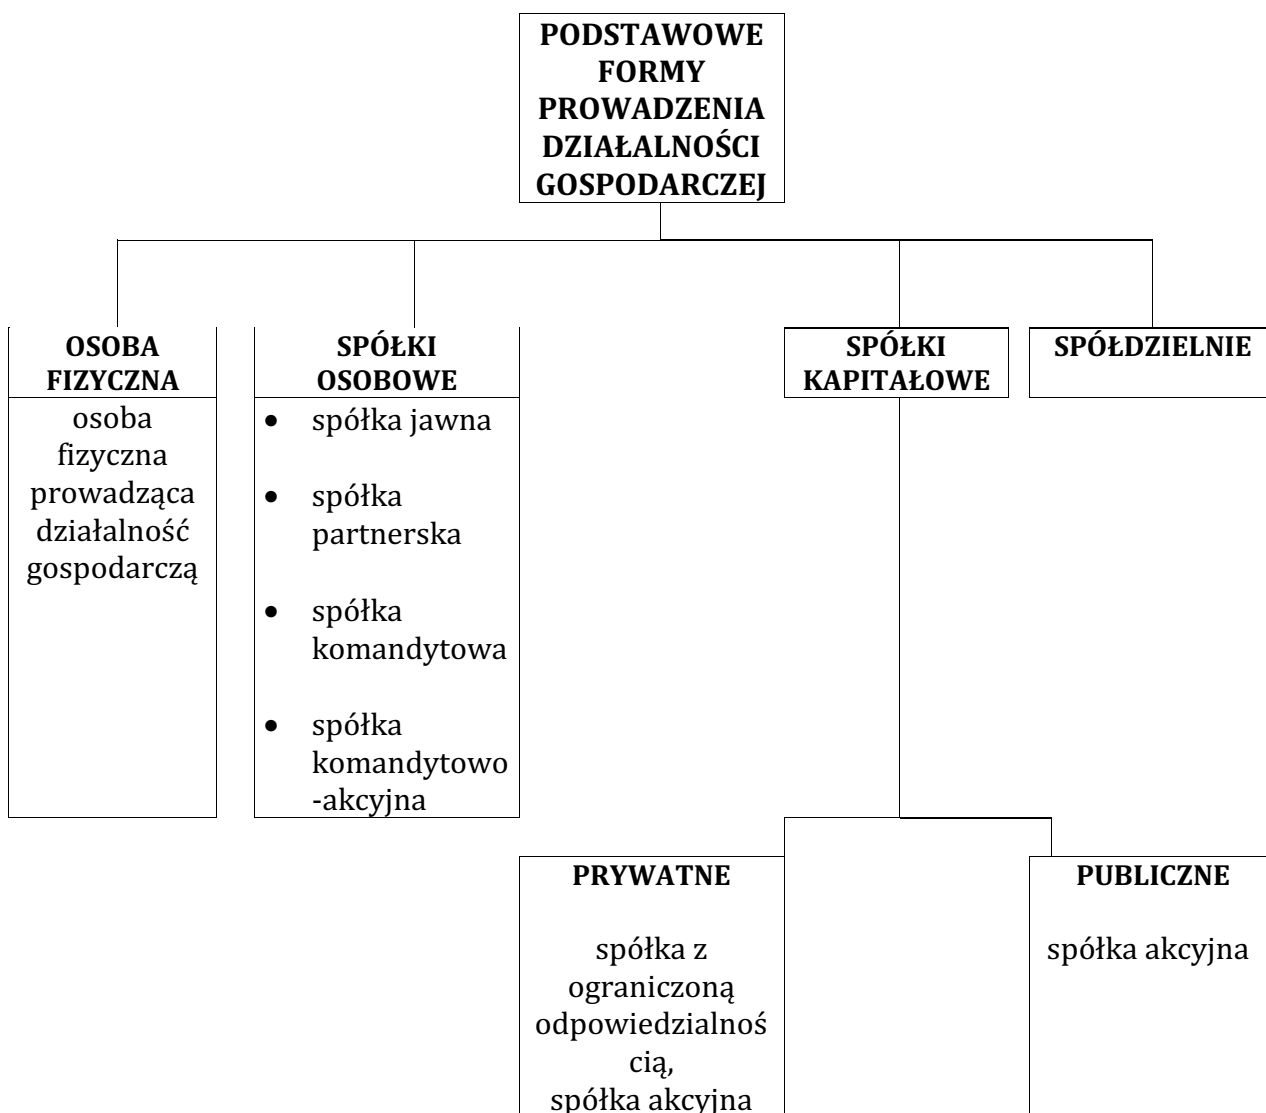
PODSTAWOWE FORMY PROWADZENIA DZIAŁALNOŚCI GOSPODARCZEJ

OSOBA FIZYCZNA

osoba fizyczna prowadząca działalność gospodarczą

SPÓŁKI OSOBOWE

- spółka jawna
- spółka partnerska
- spółka komandytowa
- spółka komandytowo-akcyjna

SPÓŁKI KAPITAŁOWE

SPÓŁDZIELNIE

PRYWATNE

spółka z ograniczoną odpowiedzialnoś cią,
spółka akcyjna

PUBLICZNE

spółka akcyjna